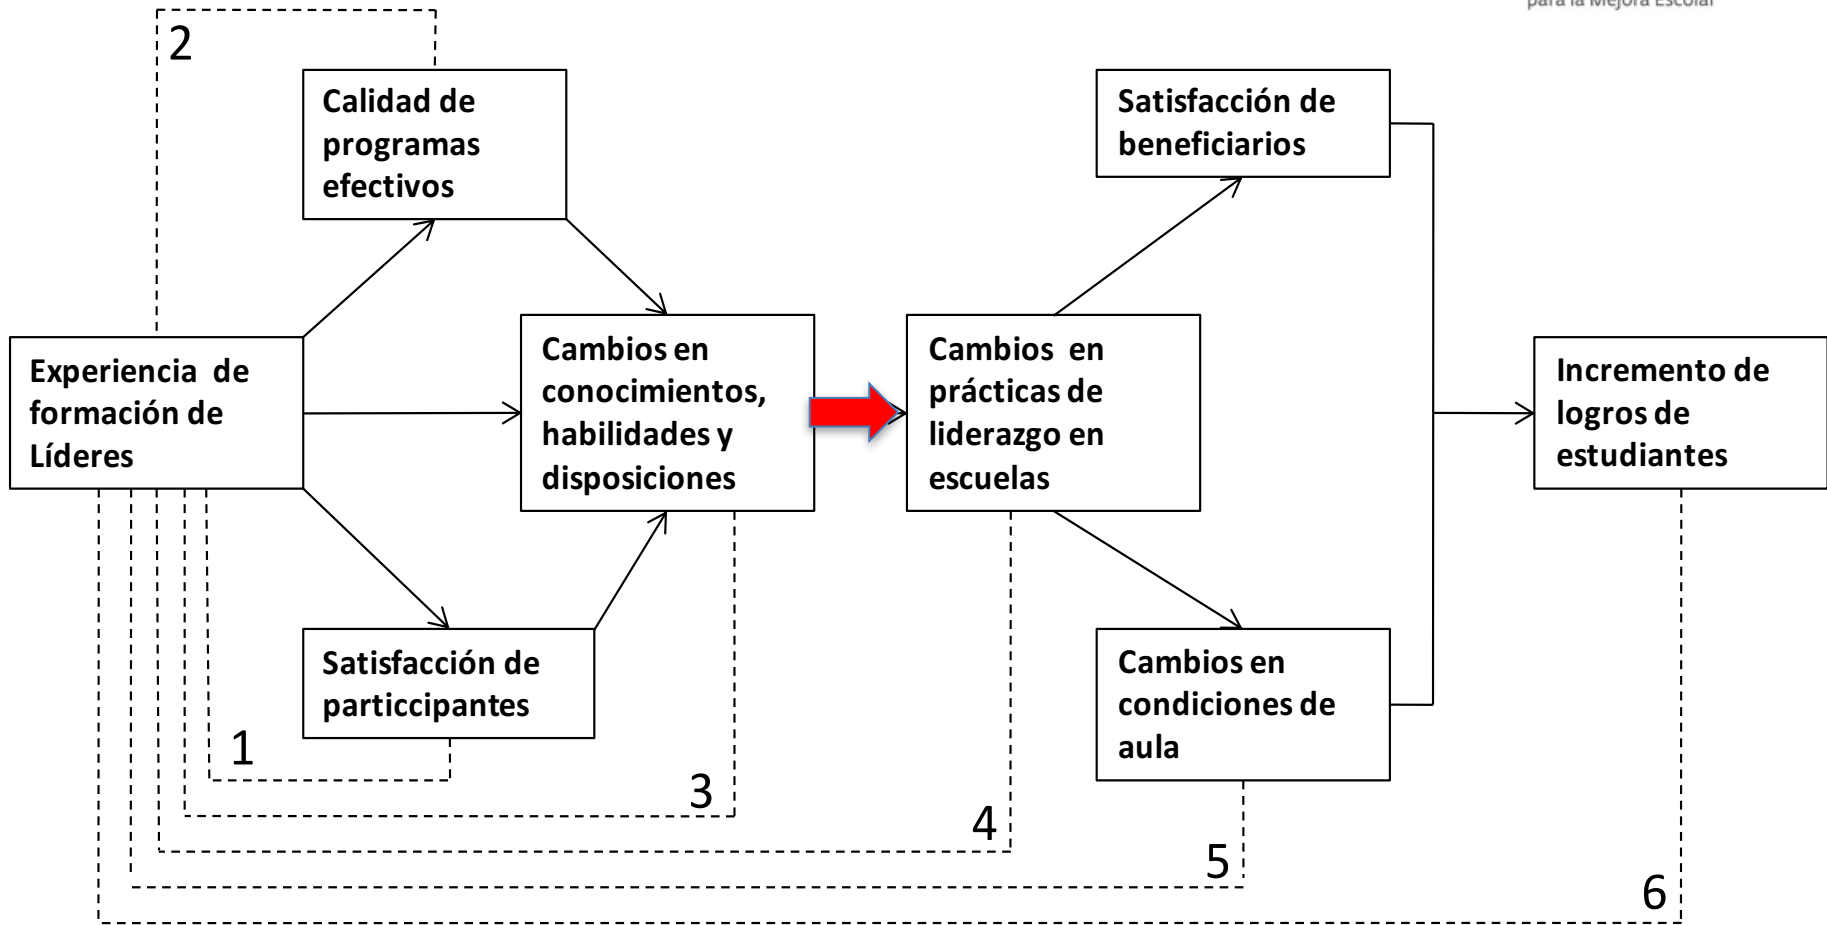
para la Mejora Escolar

2

Calidad de programas efectivos

Satisfacción de beneficiarios

Experiencia de formación de Líderes

Cambios en conocimientos, habilidades y disposiciones

Cambios en prácticas de liderazgo en escuelas

Incremento de logros de estudiantes

Satisfacción de particcipantes

Cambios en condiciones de aula

1

3

4

5

6